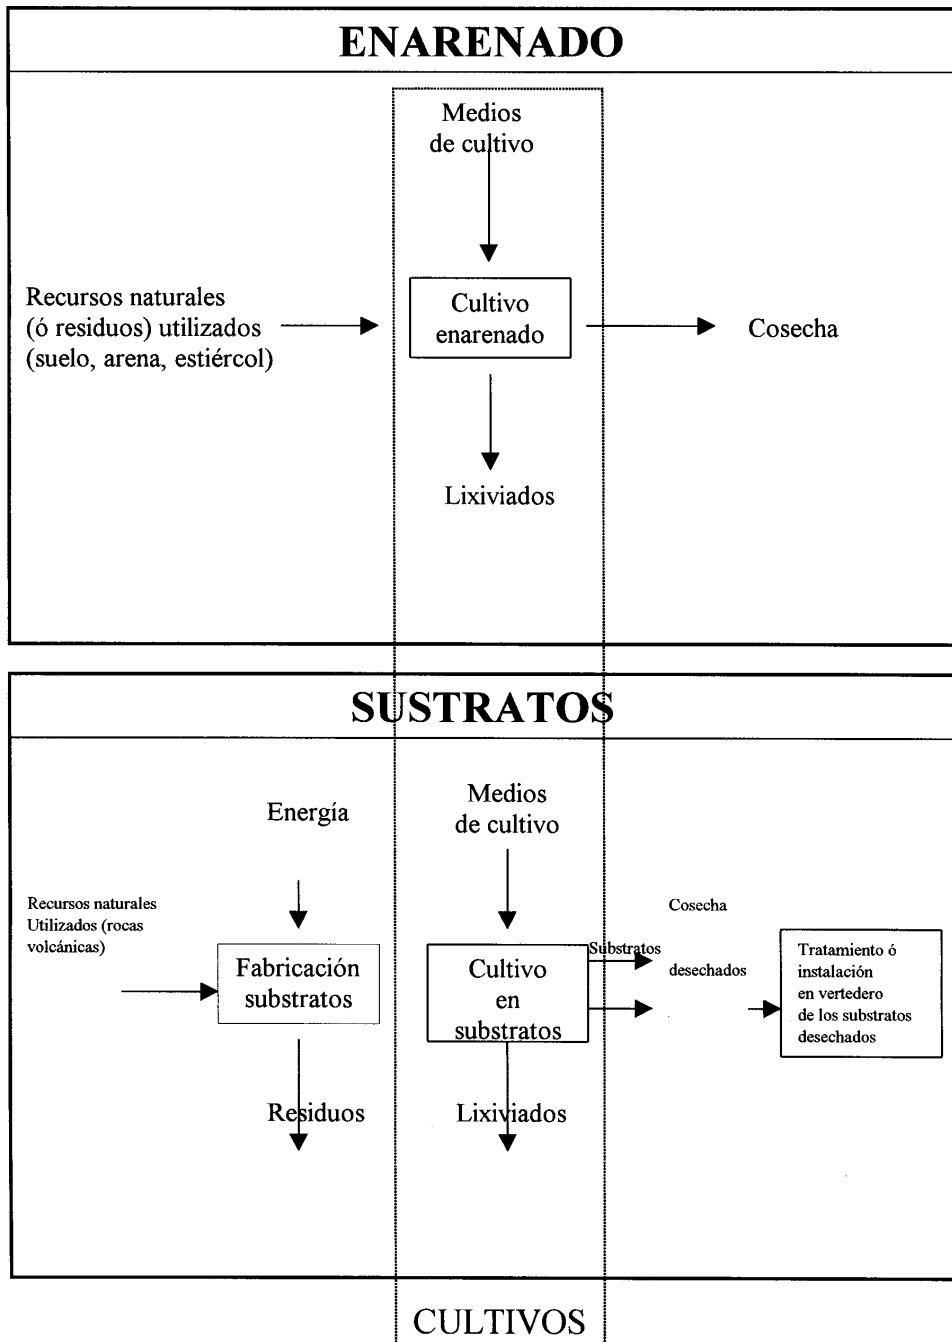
ENARENADO

Medios de cultivo

Recursos naturales (ó residuos) utilizados (suelo, arena, estiércol)

Cultivo enarenado

Cosecha

Lixiviados

SUSTRATOS

Energía

Medios de cultivo

Recursos naturales Utilizados (rocas volcánicas)

Fabricación substratos

Cultivo en substratos

Cosecha

Substratos desechados

Tratamiento ó instalación en vertedero de los substratos desechados

Residuos

Lixiviados

CULTIVOS